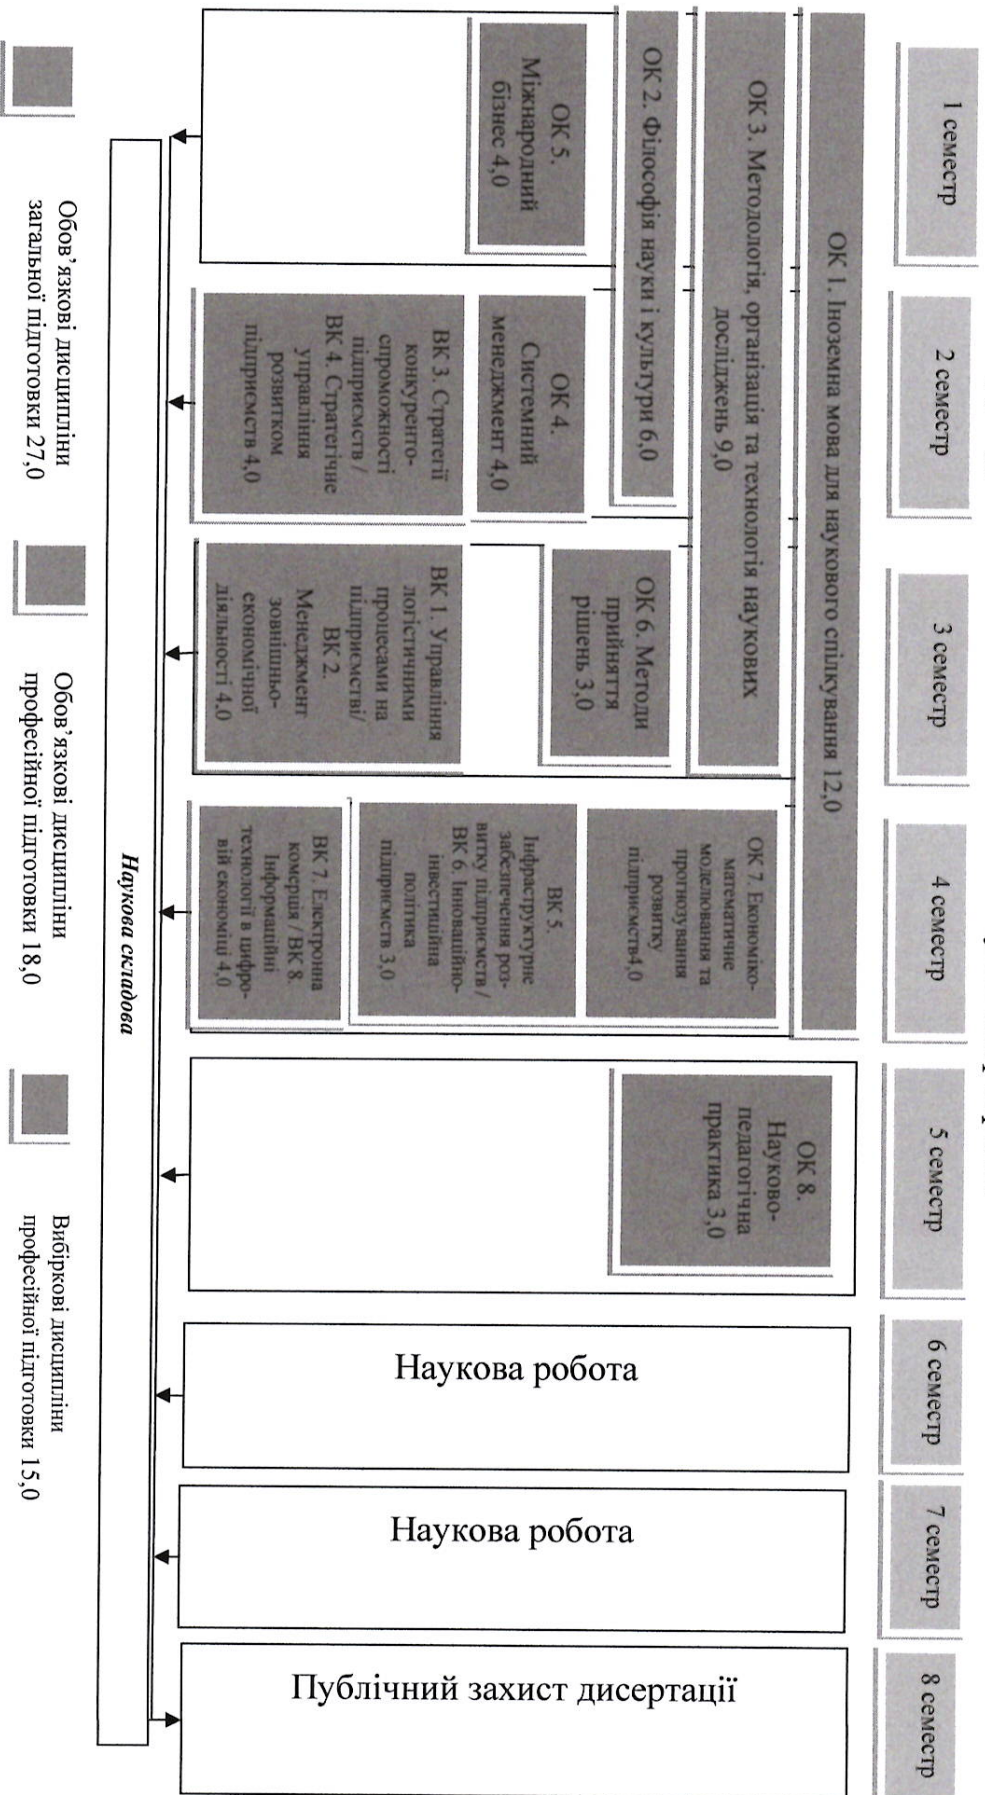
1 семестр

2 семестр

3 семестр

4 семестр

5 семестр

6 семестр

7 семестр

8 семестр

ОК 1. Іноземна мова для наукового спілкування 12,0

ОК 3. Методологія, організація та технологія наукових досліджень 9,0

ОК 2. Філософія науки і культури 6,0

ОК 5. Міжнародний бізнес 4,0

ОК 4. Системний менеджмент 4,0

ВК 3. Стратегії конкурентоспроможності підприємств / ВК 4. Стратегічне управління розвитком підприємств 4,0

ОК 6. Методи прийняття рішень 3,0

ВК 1. Управління логістичними процесами на підприємстві/ ВК 2. Менеджмент зовнішньоекономічної діяльності 4,0

ОК 7. Економіко-математичне моделювання та прогнозування розвитку підприємств4,0

ВК 5. Інфраструктурне забезпечення розвитку підприємств / ВК 6. Інноваційно-інвестиційна політика підприємств 3,0

ВК 7. Електронна комерція / ВК 8. Інформаційні технології в цифровій економіці 4,0

ОК 8. Науково-педагогічна практика 3,0

Наукова робота

Наукова робота

Публічний захист дисертації

Наукова складова

Обов'язкові дисципліни загальної підготовки 27,0

Обов'язкові дисципліни професійної підготовки 18,0

Вибіркові дисципліни професійної підготовки 15,0